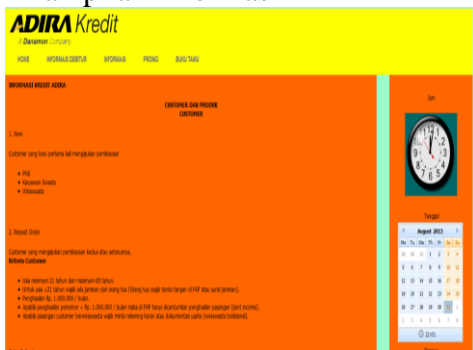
ADIRA Kredit
A Danamon Company

HOME INFORMASI DEBITUR INFORMASI PROMO BUKU TAMU

INFORMASI KREDIT ADIRA

CUSTOMER DAN PRODUK
CUSTOMER

1. New

Customer yang baru pertama kali mengajukan pembiayaan

- PNS
- Karyawan Swasta
- Wiraswasta

2. Repeat Order

Customer yang mengajukan pembiayaan kedua atau seterusnya.
Kriteria Customer

- Usia minimum 21 tahun dan maximum 65 tahun.
- Untuk usia <21 tahun wajib ada jaminan dan orang tua (Orang tua wajib tanda tangan di PAP atau surat pernyataan).
- Penghasilan Rp. 1.000.000 / bulan.
- Apabila penghasilan pemohon < Rp. 1.000.000 / bulan maka di PAP harus dicantumkan penghasilan pasangan (joint income).
- Apabila pasangan customer berwiraswasta wajib minta rekening koran atau dokumentasi usaha (wiraswasta tradisional).

Jam

Tanggal

August 2013
Mo Tu We Th Fr Sa Su

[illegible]